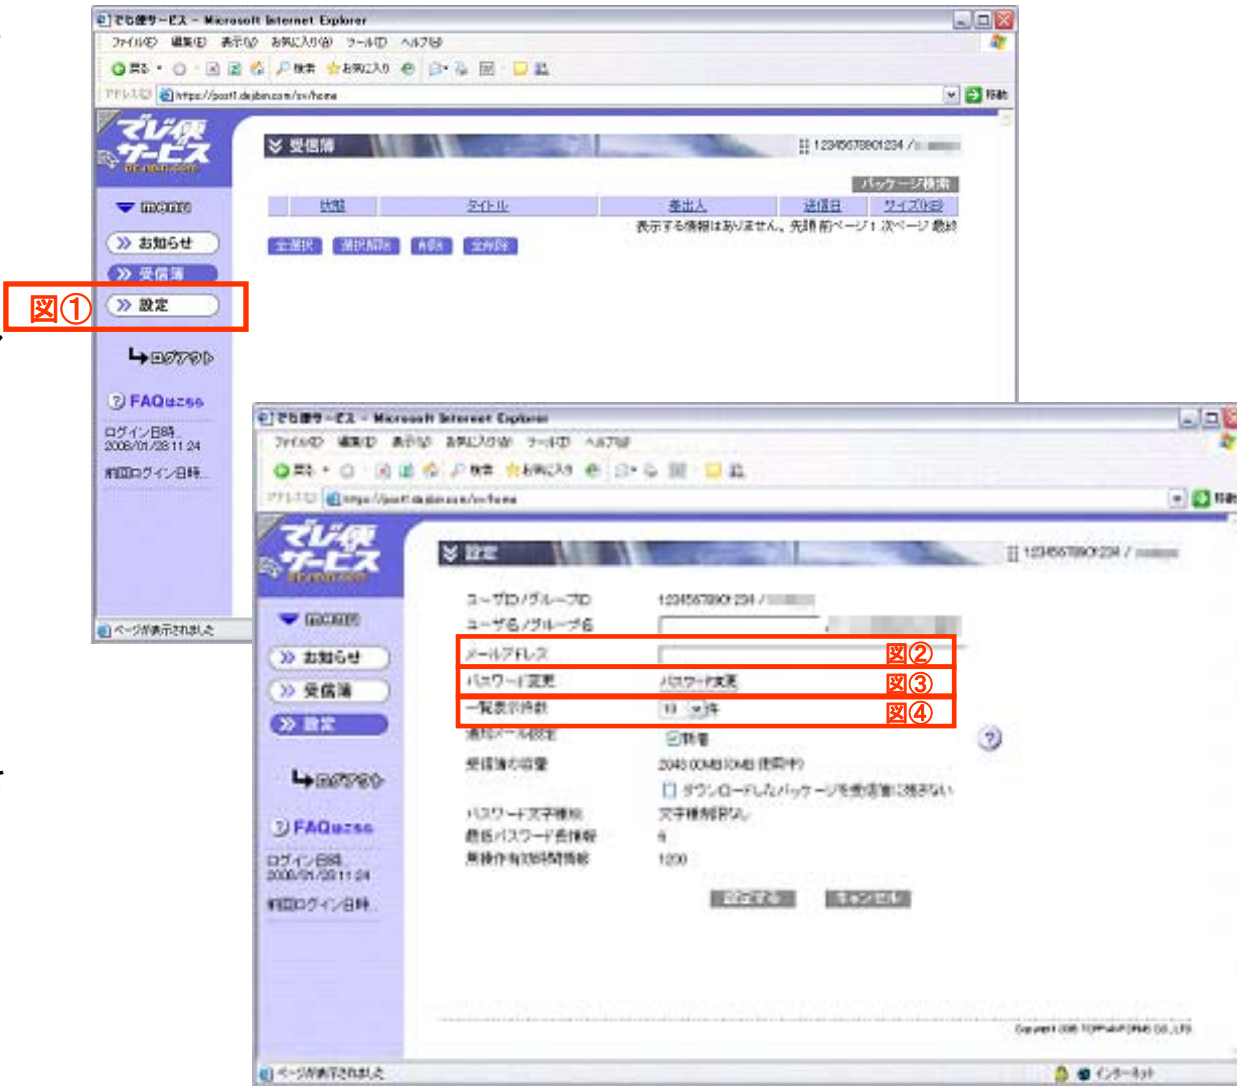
でじ便サービス - Microsoft Internet Explorer
ファイル(F) 編集(E) 表示(V) お気に入り(A) ツール(T) ヘルプ(H)
戻る 検索 お気に入り
アドレス(D) https://post1.dejibin.com/sv/home
移動

でじ便サービス
dejibin.com
menu
お知らせ
受信簿
図①
設定
ログアウト
FAQはこちら
ログイン日時
2008/01/28 11:24
前回ログイン日時

受信簿
1234567890I234 /
パッケージ検索

| 状態 | タイトル | 差出人 | 送信日 | サイズ(KB) |
|---|---|---|---|---|

表示する情報はありません。先頭 前ページ 1 次ページ 最終
全選択 選択解除 削除 全削除

ページが表示されました

でじ便サービス - Microsoft Internet Explorer
ファイル(F) 編集(E) 表示(V) お気に入り(A) ツール(T) ヘルプ(H)
戻る 検索 お気に入り
アドレス(D) https://post1.dejibin.com/sv/home
移動

でじ便サービス
dejibin.com
menu
お知らせ
受信簿
設定
ログアウト
FAQはこちら
ログイン日時
2008/01/28 11:24
前回ログイン日時

設定
1234567890I234 /

| | |
|---|---|
| ユーザID/グループID | 1234567890I234 / |
| ユーザ名/グループ名 | |
| メールアドレス | 図② |
| パスワード変更 | パスワード変更 図③ |
| 一覧表示件数 | 10 件 図④ |
| 通知メール設定 | 新着 |
| 受信簿の容量 | 2048.00MB(0MB 使用中) |
| | ダウンロードしたパッケージを受信簿に残さない |
| パスワード文字種別 | 文字種別制限なし |
| 最低パスワード長情報 | 4 |
| 無操作有効時間情報 | 1200 |

設定する キャンセル

Copyright 2005 TOPPAN FORMS CO.,LTD.
ページが表示されました
インターネット